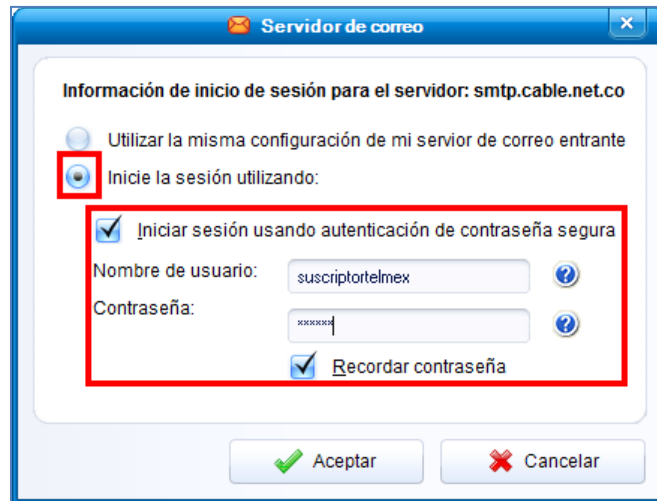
Servidor de correo

Información de inicio de sesión para el servidor: smtp.cable.net.co

Utilizar la misma configuración de mi servior de correo entrante

Inicie la sesión utilizando:

Iniciar sesión usando autenticación de contraseña segura

Nombre de usuario: suscriptortelmex

Contraseña: ******

Recordar contraseña

Aceptar

Cancelar